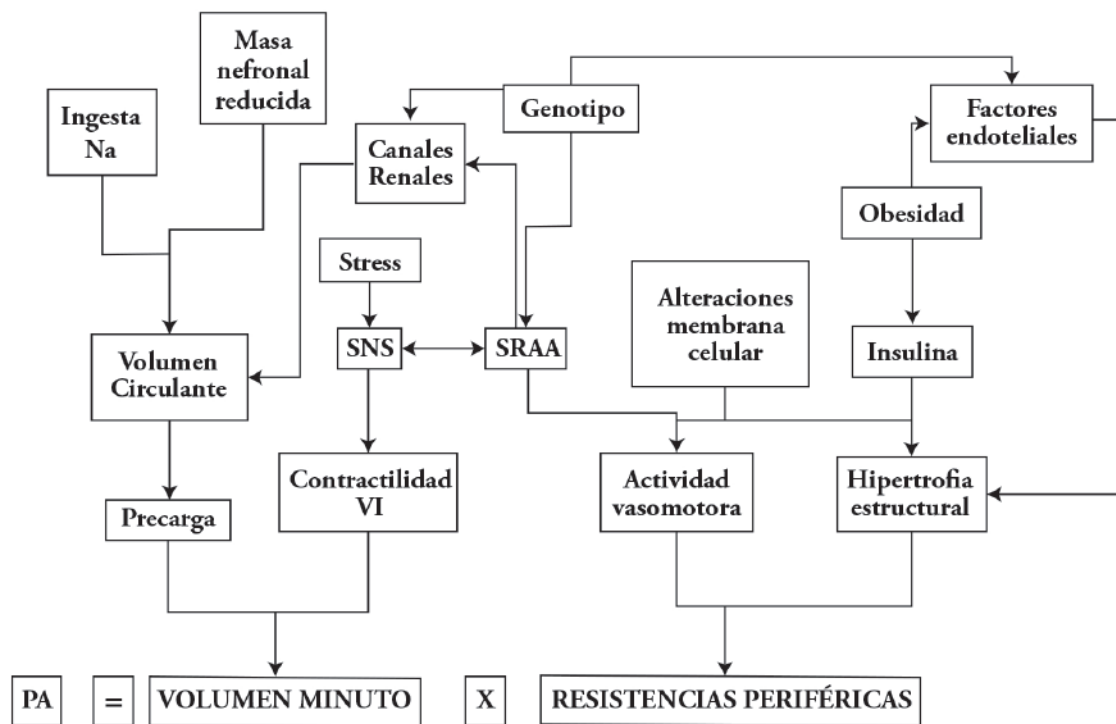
Masa nefronal reducida

Ingesta Na

Genotipo

Factores endoteliales

Canales Renales

Obesidad

Stress

Alteraciones membrana celular

Volumen Circulante

SNS

SRAA

Insulina

Contractilidad VI

Actividad vasomotora

Hipertrofia estructural

Precarga

PA = VOLUMEN MINUTO X RESISTENCIAS PERIFÉRICAS